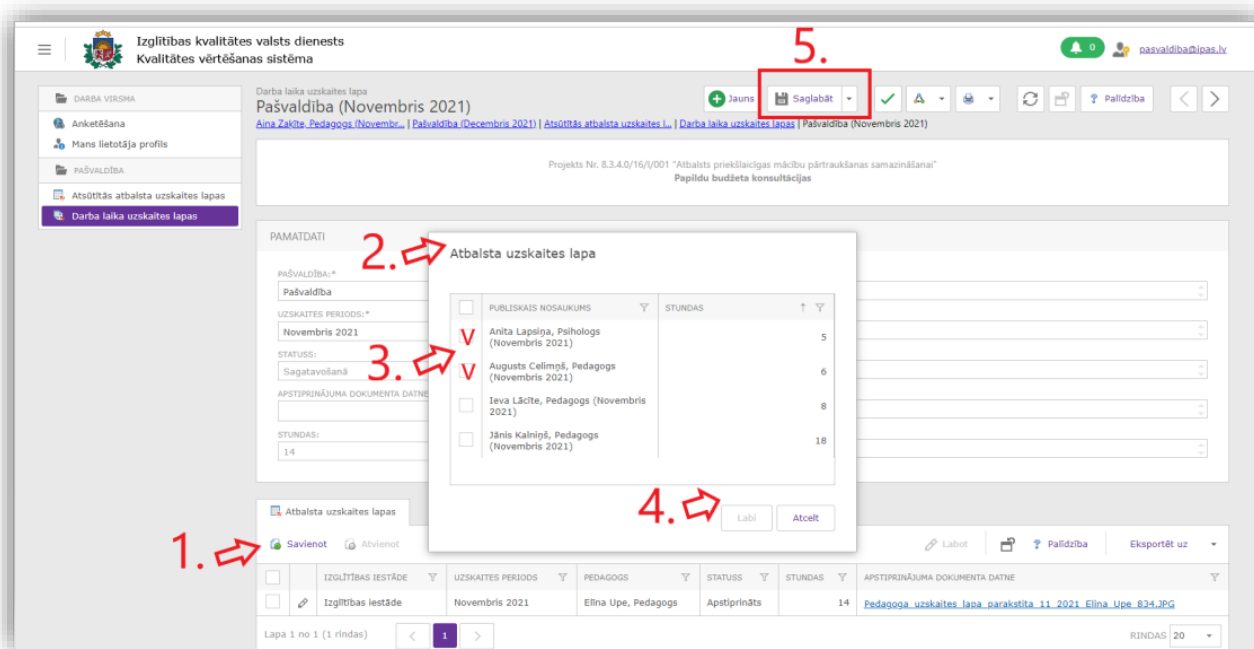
Izglītības kvalitātes valsts dienests
Kvalitātes vērtēšanas sistēma

0 pasvaldiba@ipas.lv

5.

DARBA VIRSMA
Anketēšana
Mans lietotāja profils
PAŠVALDĪBA
Atsūtītās atbalsta uzskaites lapas
Darba laika uzskaites lapas

Darba laika uzskaites lapa
Pašvaldība (Novembris 2021)

Jauns | Saglabāt | Palīdzība

Aina Zakīte, Pedagogs (Novembr... | Pašvaldība (Decembris 2021) | Atsūtītās atbalsta uzskaites l... | Darba laika uzskaites lapas | Pašvaldība (Novembris 2021)

Projekts Nr. 8.3.4.0/16/I/001 "Atbalsts priekšlaicīgas mācību pārtraukšanas samazināšanai"
Papildu budžeta konsultācijas

PAMATDATI

PAŠVALDĪBA:*
Pašvaldība
UZSKAITES PERIODS:*
Novembris 2021
STATUSS:
Sagatavošanā
APSTIPRINĀJUMA DOKUMENTA DATNE
STUNDAS:
14

2. Atbalsta uzskaites lapa

| | PUBLISKAIS NOSAUKUMS | STUNDAS |
|---|---|---|
| V | Anita Lapsiņa, Psihologs (Novembris 2021) | 5 |
| V | Augusts Celimņš, Pedagogs (Novembris 2021) | 6 |
| | Ieva Lācīte, Pedagogs (Novembris 2021) | 8 |
| | Jānis Kalniņš, Pedagogs (Novembris 2021) | 18 |

3.

4. Labi | Atcelt

Atbalsta uzskaites lapas

1. Savienot | Atvienot | Labot | Palīdzība | Eksportēt uz

| | | IZGLĪTĪBAS IESTĀDE | UZSKAITES PERIODS | PEDAGOGS | STATUSS | STUNDAS | APSTIPRINĀJUMA DOKUMENTA DATNE |
|---|---|---|---|---|---|---|---|
| | | Izglītības iestāde | Novembris 2021 | Elīna Upe, Pedagogs | Apstiprināts | 14 | Pedagoga_uzskaites_lapa_parakstita_11_2021_Elina_Upe_834.JPG |

Lapa 1 no 1 (1 rindas) 1
RINDAS 20